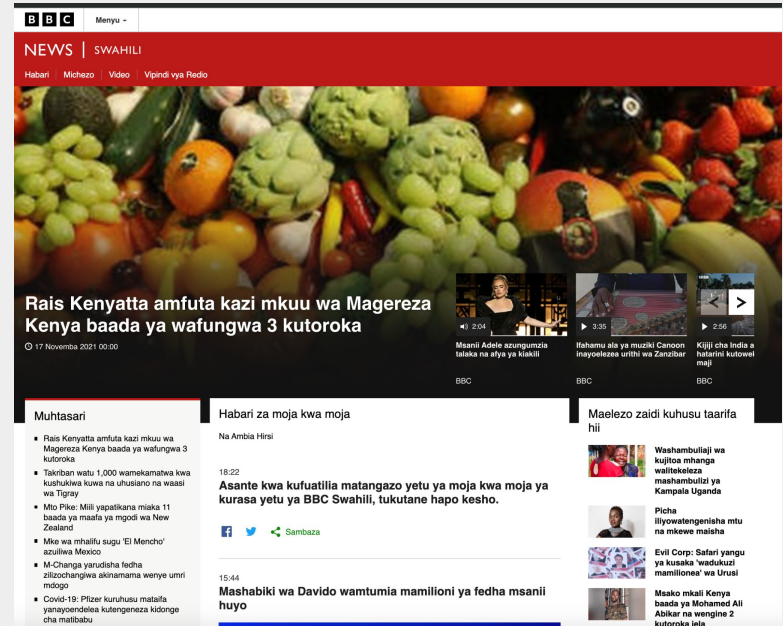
BBC

Menyu

NEWS | SWAHILI

Habari Michezo Video Vipindi vya Redio

Rais Kenyatta amfuta kazi mkuu wa Magereza Kenya baada ya wafungwa 3 kutoroka

17 Novemba 2021 00:00

2:04
Msanii Adele azungumzia talaka na afya ya kiakili
BBC

3:35
Ifahamu ala ya muziki Canoon inayoelezea urithi wa Zanzibar
BBC

2:56
Kijiji cha India a hatarini kutowel maji
BBC

Muhtasari

Rais Kenyatta amfuta kazi mkuu wa Magereza Kenya baada ya wafungwa 3 kutoroka

Takriban watu 1,000 wamekamatwa kwa kushukiwa kuwa na uhusiano na waasi wa Tigray

Mto Pike: Miili yapatikana miaka 11 baada ya maafa ya mgodi wa New Zealand

Mke wa mhalifu sugu 'El Mencho' azuiliwa Mexico

M-Changa yarudisha fedha zilizochangiwa akinamama wenye umri mdogo

Covid-19: Pfizer kuruhusu mataifa yanayoendelea kutengeneza kidonge cha matibabu

Habari za moja kwa moja

Na Ambia Hirsi

18:22
Asante kwa kufuatilia matangazo yetu ya moja kwa moja ya kurasa yetu ya BBC Swahili, tukutane hapo kesho.

Sambaza

15:44
Mashabiki wa Davido wamtumia mamilioni ya fedha msanii huyo

Maelezo zaidi kuhusu taarifa hii

Washambuliaji wa kujitoa mhanga walitekeleza mashambulizi ya Kampala Uganda

Picha iliyowatengenisha mtu na mkewe maisha

Evil Corp: Safari yangu ya kusaka 'wadukuzi mamilionea' wa Urusi

Msako mkali Kenya baada ya Mohamed Ali Abikar na wengine 2 kutoroka jela